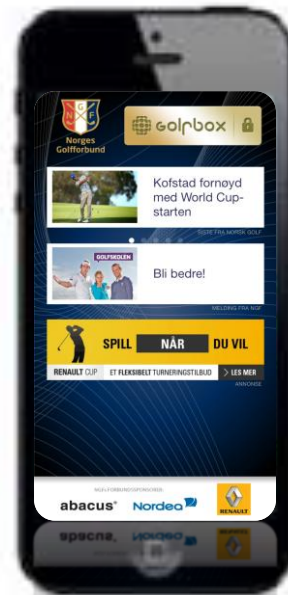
N G F
Norges Golfforbund

golfbox

Kofstad fornøyd med World Cup-starten
SISTE FRA NORSK GOLF

GOLFSKOLEN
Bli bedre!
MELDING FRA NGF

SPILL NÅR DU VIL
RENAULT CUP ET FLEKSIBELT TURNERINGSTILBUD > LES MER
ANNONSE

NGF FORBUNDSSPONSORER
abacus Nordea RENAULT